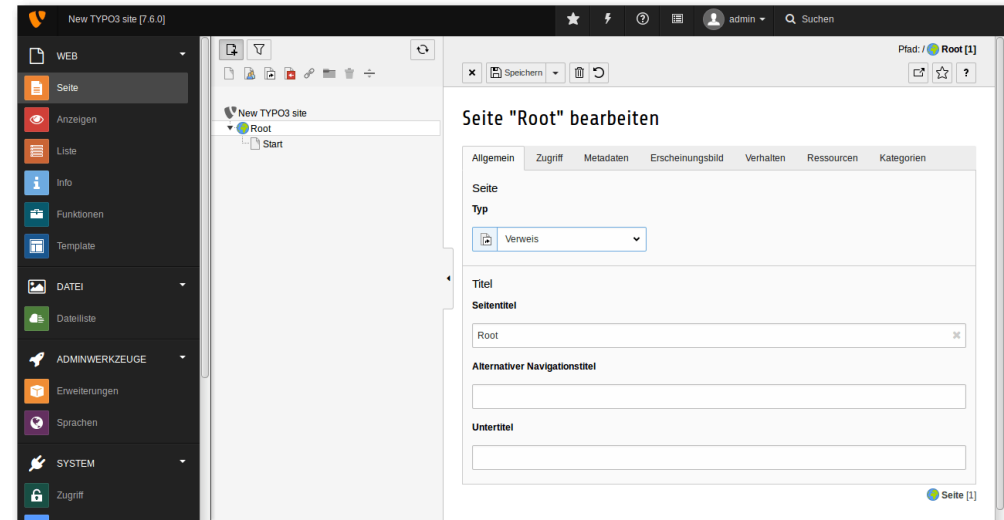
New TYPO3 site [7.6.0]

admin

Suchen

WEB

Seite

Anzeigen

Liste

Info

Funktionen

Template

DATEI

Dateiliste

ADMINWERKZEUGE

Erweiterungen

Sprachen

SYSTEM

Zugriff

New TYPO3 site

Root

Start

Pfad: / Root [1]

Speichern

Seite "Root" bearbeiten

Allgemein | Zugriff | Metadaten | Erscheinungsbild | Verhalten | Ressourcen | Kategorien

Seite

Typ

Verweis

Titel

Seitentitel

Root

Alternativer Navigationstitel

Untertitel

Seite [1]